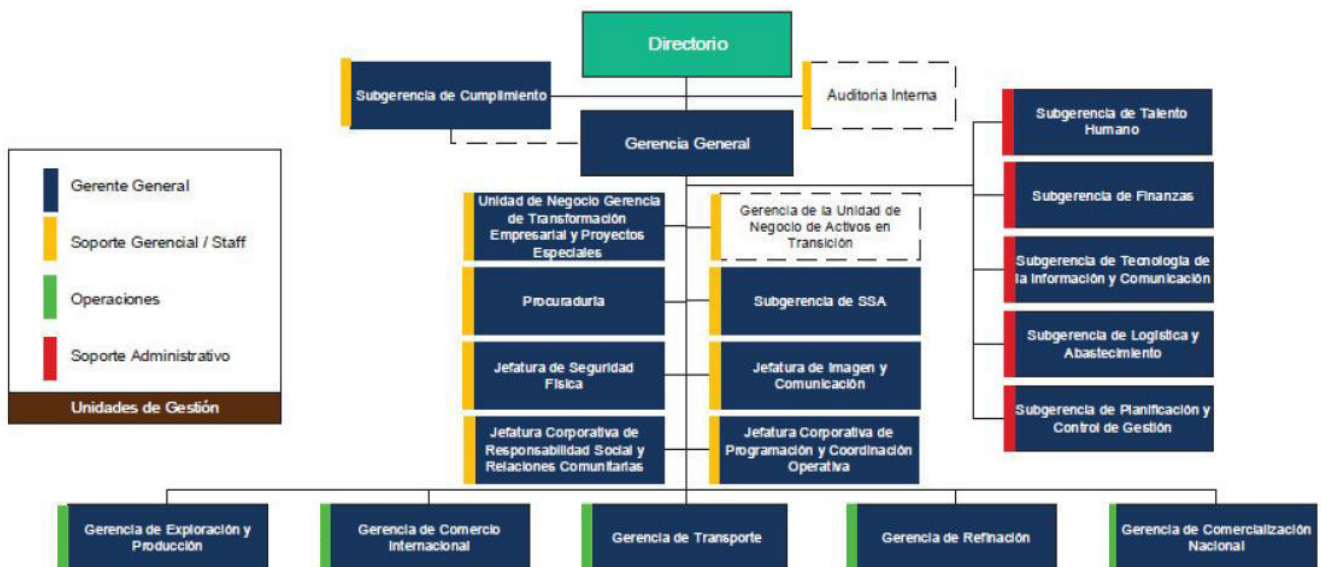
Directorio

Subgerencia de Cumplimiento

Auditoria Interna

Gerencia General

Subgerencia de Talento Humano

Subgerencia de Finanzas

Subgerencia de Tecnologia de la Información y Comunicación

Subgerencia de Logística y Abastecimiento

Subgerencia de Planificación y Control de Gestión

Gerente General

Soporte Gerencial / Staff

Operaciones

Soporte Administrativo

Unidades de Gestión

Unidad de Negocio Gerencia de Transformación Empresarial y Proyectos Especiales

Gerencia de la Unidad de Negocio de Activos en Transición

Procuraduria

Subgerencia de SSA

Jefatura de Seguridad Física

Jefatura de Imagen y Comunicación

Jefatura Corporativa de Responsabilidad Social y Relaciones Comunitarias

Jefatura Corporativa de Programación y Coordinación Operativa

Gerencia de Exploración y Producción

Gerencia de Comercio Internacional

Gerencia de Transporte

Gerencia de Refinación

Gerencia de Comercialización Nacional